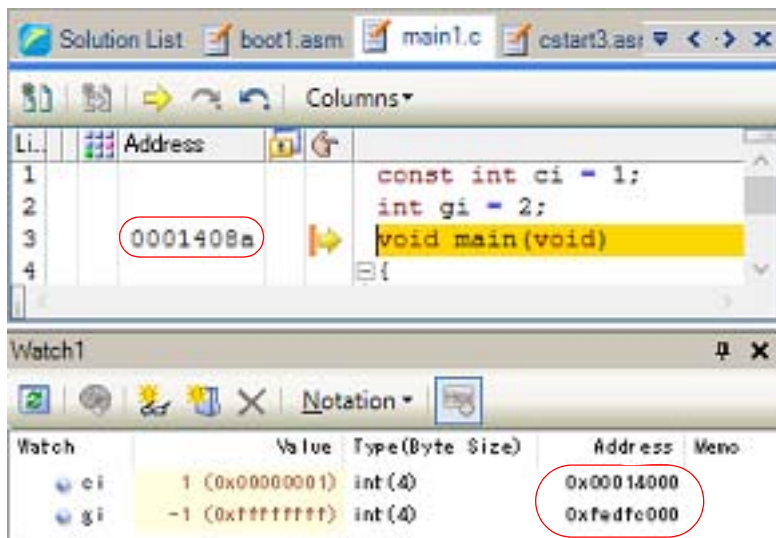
Solution List boot1.asm main1.c cstart3.asi

Columns

| Li.. | Address | | |
|---|---|---|---|
| 1 | | | const int ci = 1; |
| 2 | | | int gi = 2; |
| 3 | 0001408a | | void main(void) |
| 4 | | | { |

Watch1

Notation

| Watch | Value | Type(Byte Size) | Address | Memo |
|---|---|---|---|---|
| ci | 1 (0x00000001) | int(4) | 0x00014000 | |
| gi | -1 (0xffffffff) | int(4) | 0xfedfc000 | |